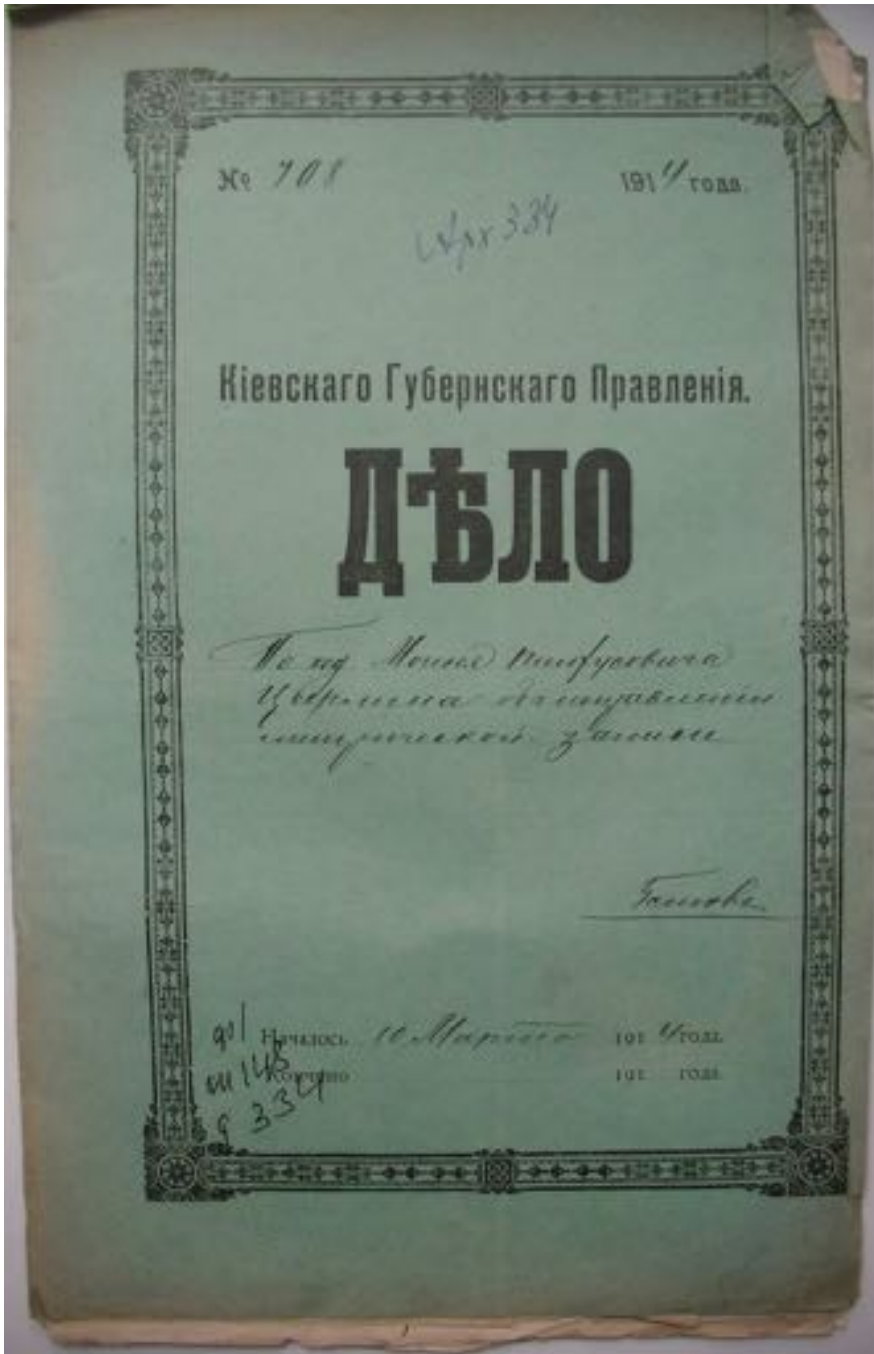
№ 708 1914 года.

Арх 334

Кіевскаго Губернскаго Правленія.

ДѢЛО

По ход. Мойше Пинхусовича Цвернина объ исправленіи метрической записи

Попова

901
оп 143
с 334

Началось 10 Марта 1914 года.
Кончено 191 года.